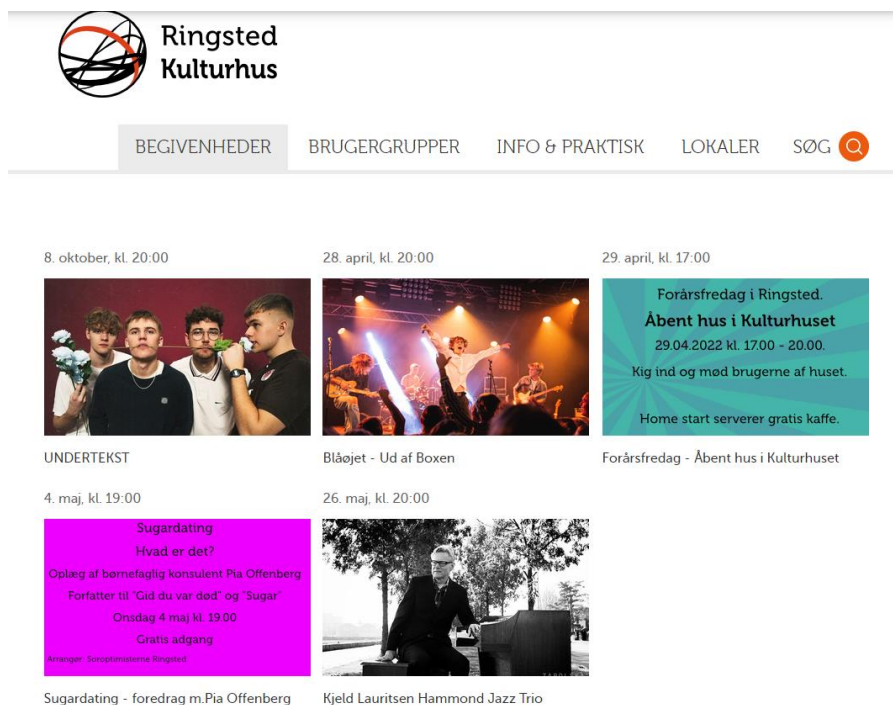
Ringsted Kulturhus

BEGIVENHEDER BRUGERGRUPPER INFO & PRAKTISK LOKALER SØG

8. oktober, kl. 20:00

UNDERTEKST

28. april, kl. 20:00

Blåøjet - Ud af Boxen

29. april, kl. 17:00

Forårsfredag i Ringsted.
Åbent hus i Kulturhuset
29.04.2022 kl. 17.00 - 20.00.
Kig ind og mød brugerne af huset.

Home start serverer gratis kaffe.

Forårsfredag - Åbent hus i Kulturhuset

4. maj, kl. 19:00

Sugardating
Hvad er det?
Oplæg af børnefaglig konsulent Pia Offenberg
Forfatter til "Gid du var død" og "Sugar"
Onsdag 4 maj kl. 19.00
Gratis adgang
Arranger: Soroptimisterne Ringsted

Sugardating - foredrag m.Pia Offenberg

26. maj, kl. 20:00

Kjeld Lauritsen Hammond Jazz Trio